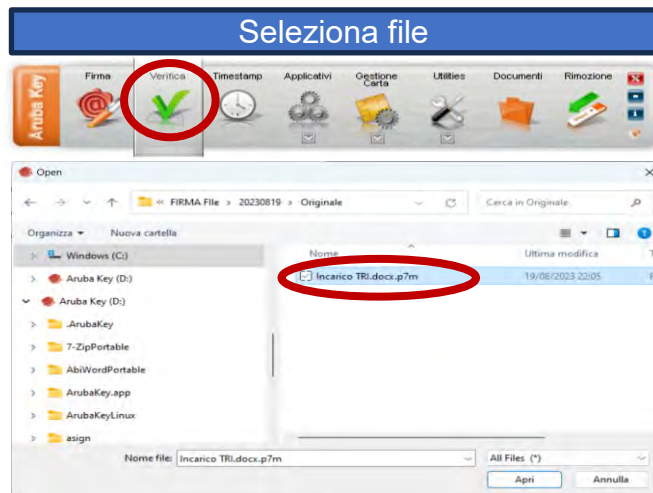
Seleziona file

Aruba Key

Firma

Verifica

Timestamp

Applicativi

Gestione Carta

Utilities

Documenti

Rimozione

Open

« FIRMA File › 20230819 › Originale

Cerca in Originale

Organizza ▾

Nuova cartella

Windows (C:)

Aruba Key (D:)

Aruba Key (D:)

.ArubaKey

7-ZipPortable

AbiWordPortable

ArubaKey.app

ArubaKeyLinux

asign

Nome

Ultima modifica

Incarico TRI.docx.p7m

19/08/2023 22:05

Nome file: Incarico TRI.docx.p7m

All Files (*)

Apri

Annulla